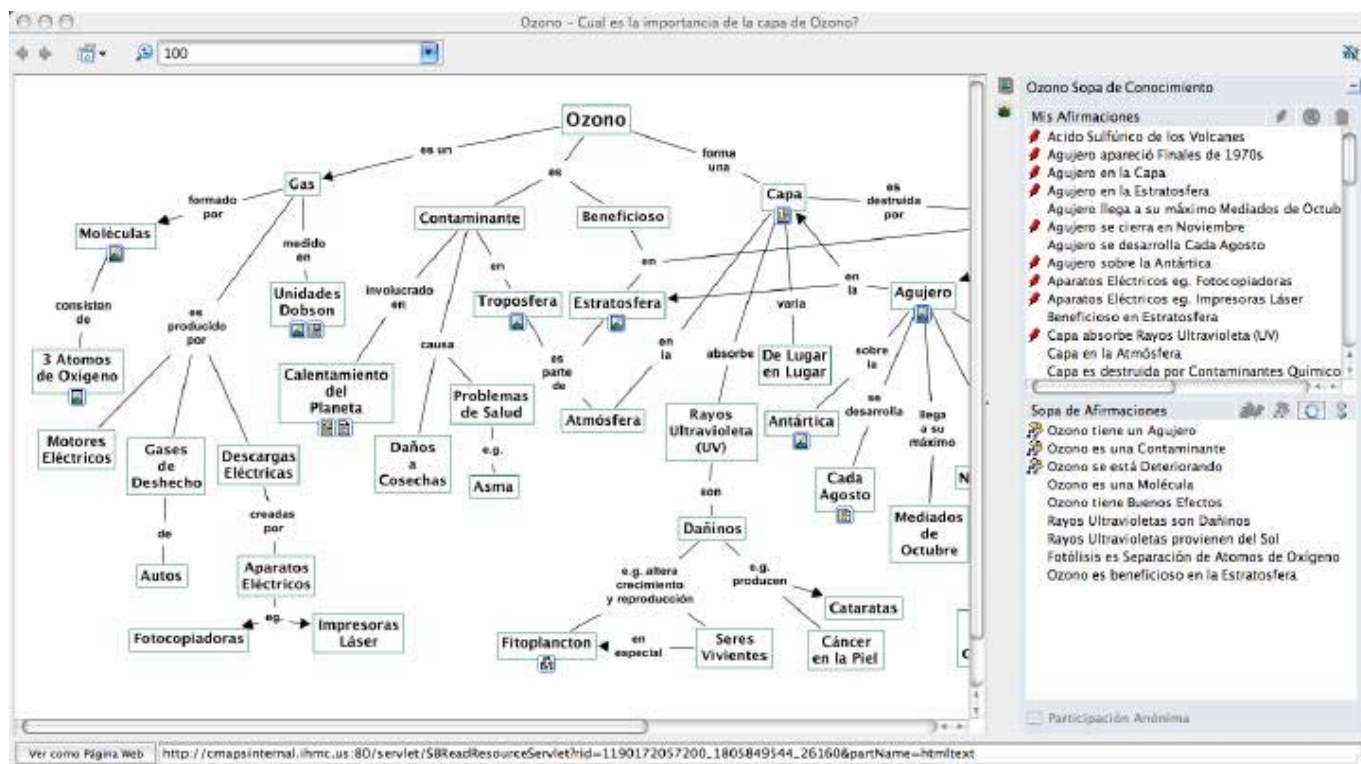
Ozono - Cual es la importancia de la capa de Ozono?

100

Ozono
es un
es
forma una
Gas
formado por
medido en
Moléculas
consisten de
3 Atomos de Oxígeno
es producido por
Unidades Dobson
Motores Eléctricos
Gases de Deshecho
de
Autos
Descargas Eléctricas
creadas por
Aparatos Eléctricos
eg.
Fotocopiadoras
Impresoras Láser
Contaminante
involucrado en
Calentamiento del Planeta
causa
Daños a Cosechas
en
Troposfera
es parte de
Problemas de Salud
e.g.
Asma
Beneficioso
en
Estratosfera
Atmósfera
Capa
es destruida por
en la
absorbe
varia
De Lugar en Lugar
Rayos Ultravioleta (UV)
son
Dañinos
e.g. altera crecimiento y reproducción
e.g. producen
Cataratas
Cáncer en la Piel
Seres Vivientes
en especial
Fitoplancton
en la
Agujero
sobre la
Antártica
se desarrolla
Cada Agosto
llega a su máximo
Mediados de Octubre
N

Ozono Sopa de Conocimiento
Mis Afirmaciones
Acido Sulfúrico de los Volcanes
Agujero apareció Finales de 1970s
Agujero en la Capa
Agujero en la Estratosfera
Agujero llega a su máximo Mediados de Octub
Agujero se cierra en Noviembre
Agujero se desarrolla Cada Agosto
Agujero sobre la Antártica
Aparatos Eléctricos eg. Fotocopiadoras
Aparatos Eléctricos eg. Impresoras Láser
Beneficioso en Estratosfera
Capa absorbe Rayos Ultravioleta (UV)
Capa en la Atmósfera
Capa es destruida por Contaminantes Quimico
Sopa de Afirmaciones
Ozono tiene un Agujero
Ozono es una Contaminante
Ozono se está Deteriorando
Ozono es una Molécula
Ozono tiene Buenos Efectos
Rayos Ultravioletas son Dañinos
Rayos Ultravioletas provienen del Sol
Fotólisis es Separación de Atomos de Oxígeno
Ozono es beneficioso en la Estratosfera
Participación Anónima

Ver como Página Web
http://cmapsinternal.ihmc.us:80/servlet/SBReadResourceServlet?rid=1190172057200_1805849544_26160&partName=htmltext